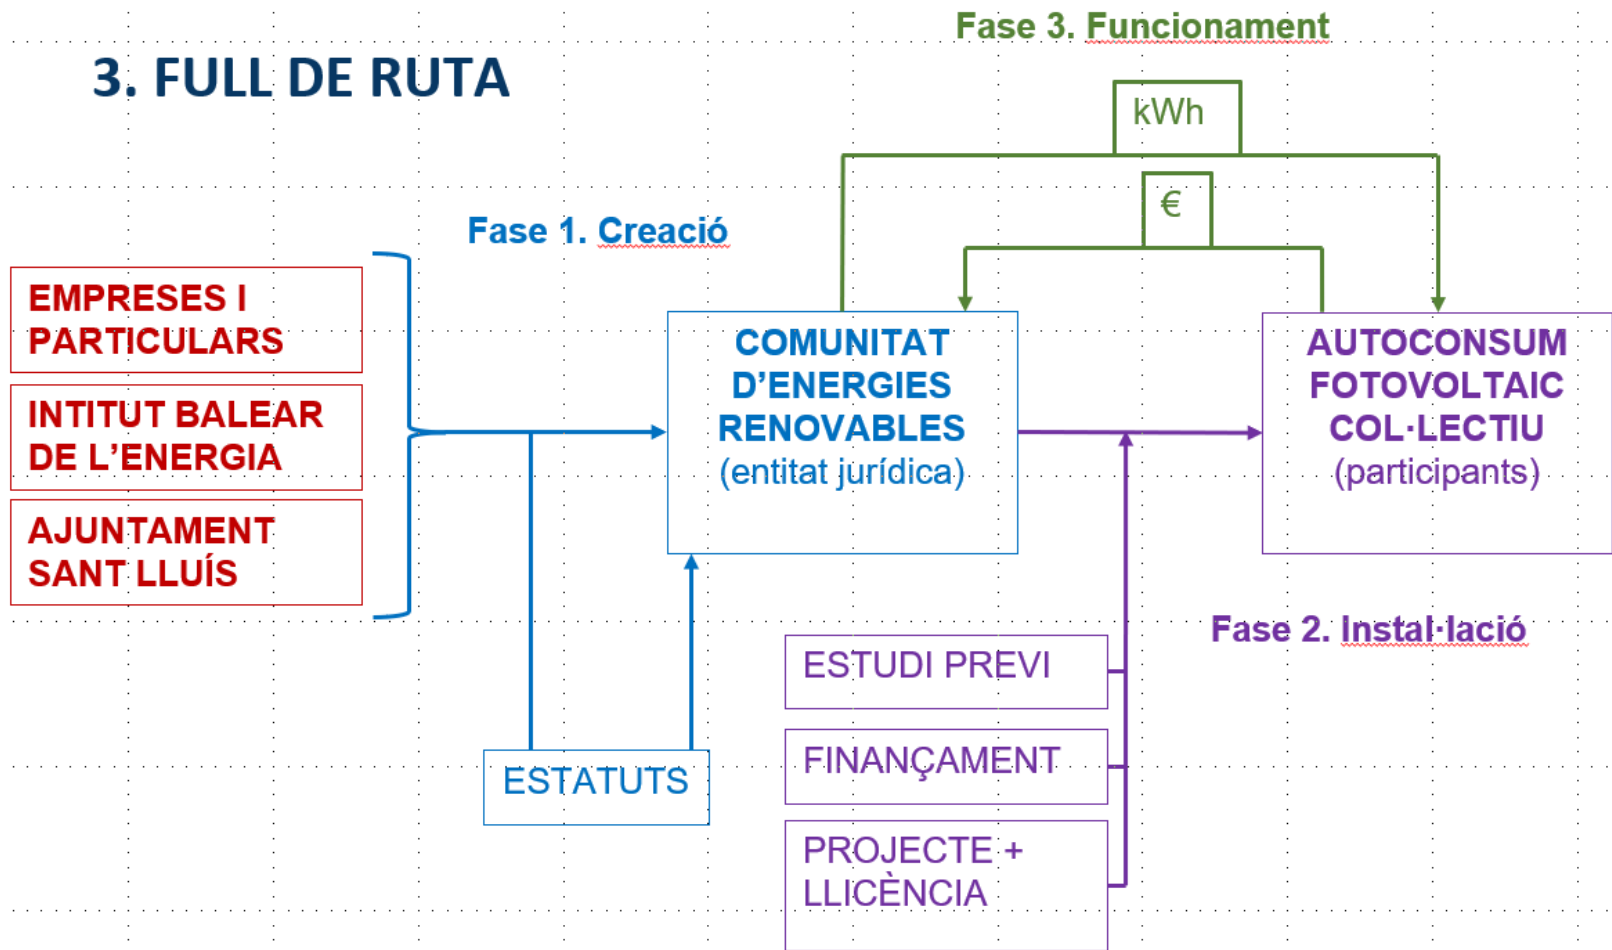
3. FULL DE RUTA

Fase 3. Funcionament

kWh

€

Fase 1. Creació

EMPRESES I PARTICULARS

INTITUT BALEAR DE L'ENERGIA

AJUNTAMENT SANT LLUÍS

COMUNITAT D'ENERGIES RENOVABLES
(entitat jurídica)

AUTOCONSUM FOTOVOLTAIC COL·LECTIU
(participants)

Fase 2. Instal·lació

ESTUDI PREVI

FINANÇAMENT

PROJECTE + LLICÈNCIA

ESTATUTS